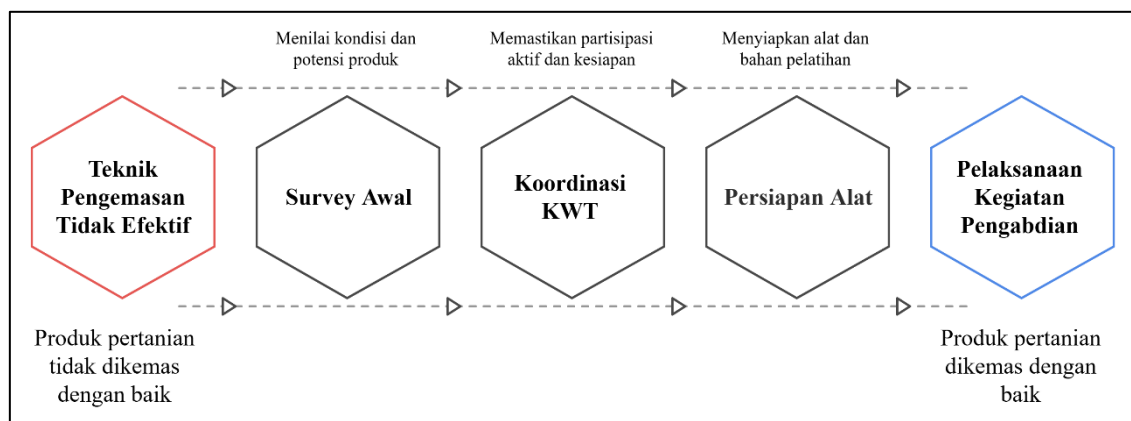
Menilai kondisi dan potensi produk

Memastikan partisipasi aktif dan kesiapan

Menyiapkan alat dan bahan pelatihan

Teknik Pengemasan Tidak Efektif

Survey Awal

Koordinasi KWT

Persiapan Alat

Pelaksanaan Kegiatan Pengabdian

Produk pertanian tidak dikemas dengan baik

Produk pertanian dikemas dengan baik